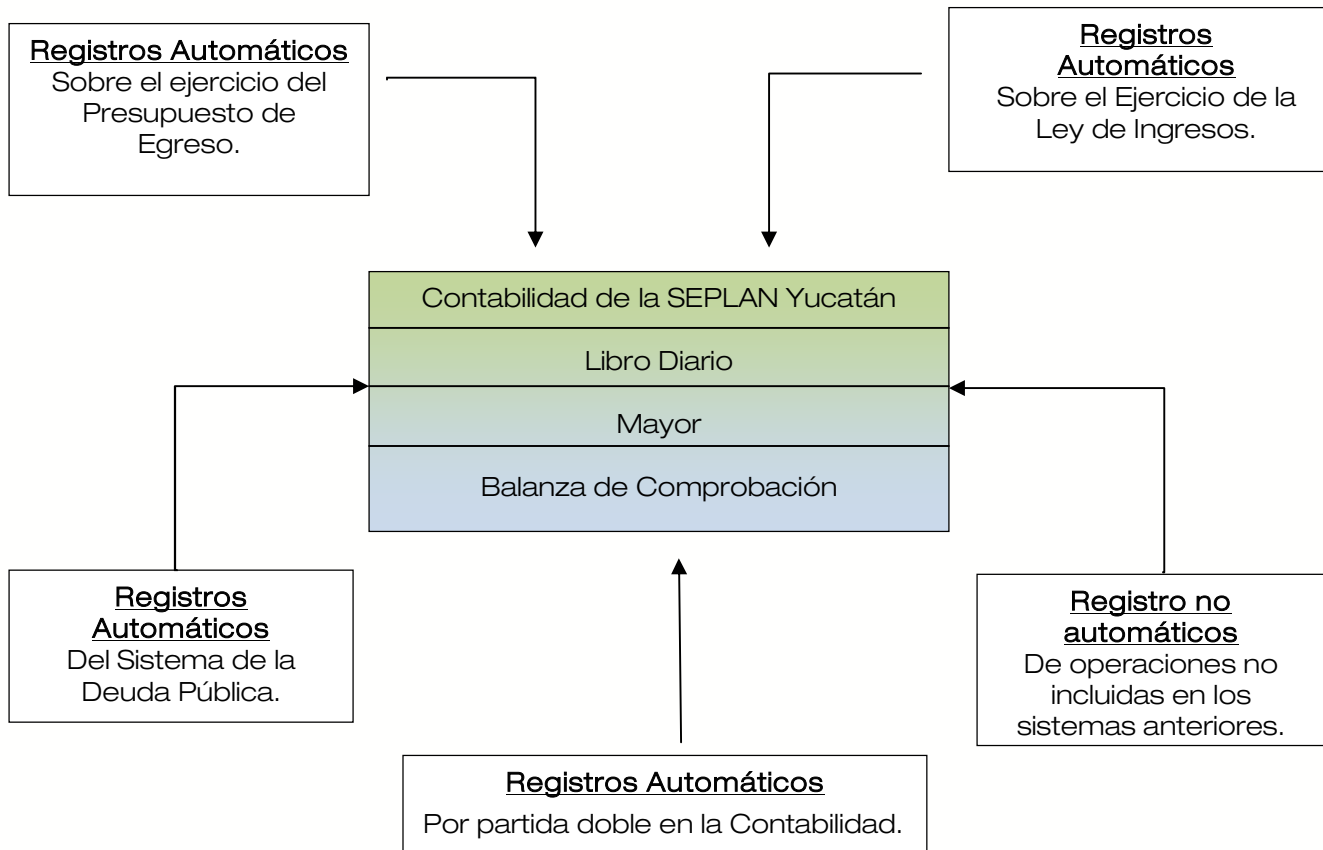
Registros Automáticos
Sobre el ejercicio del Presupuesto de Egreso.

Registros Automáticos
Sobre el Ejercicio de la Ley de Ingresos.

Contabilidad de la SEPLAN Yucatán

Libro Diario

Mayor

Balanza de Comprobación

Registros Automáticos
Del Sistema de la Deuda Pública.

Registro no automáticos
De operaciones no incluidas en los sistemas anteriores.

Registros Automáticos
Por partida doble en la Contabilidad.